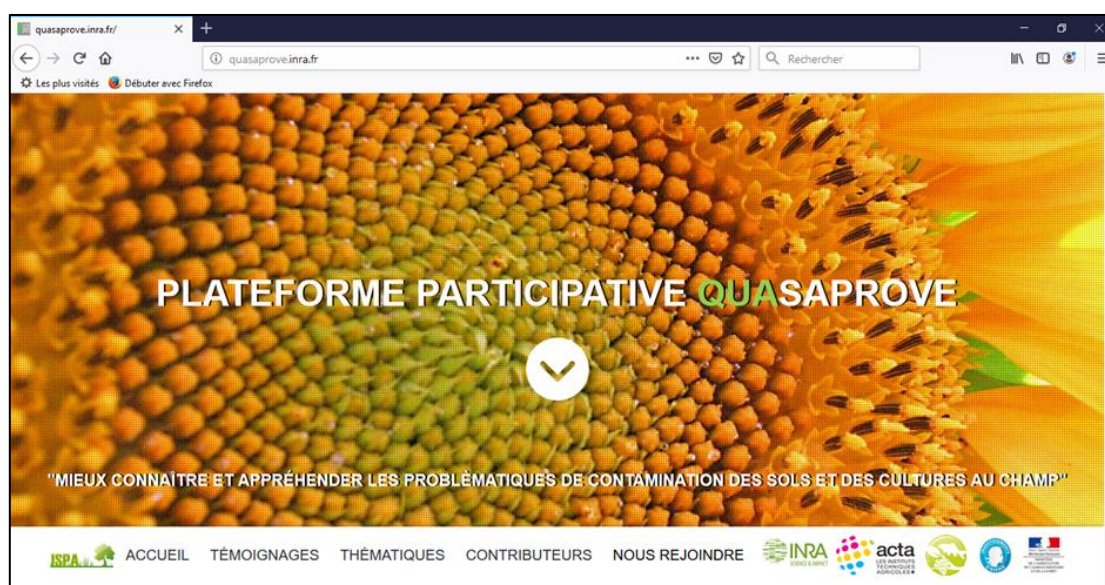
quasaprove.inra.fr/
quasaprove.inra.fr
Rechercher
Les plus visités
Débuter avec Firefox

PLATEFORME PARTICIPATIVE QUASAPROVE

"MIEUX CONNAÎTRE ET APPRÉHENDER LES PROBLÉMATIQUES DE CONTAMINATION DES SOLS ET DES CULTURES AU CHAMP"

ISPA
ACCUEIL
TÉMOIGNAGES
THÉMATIQUES
CONTRIBUTEURS
NOUS REJOINDRE
INRA
SCIENCE & IMPACT
acta
LES INSTITUTS TECHNIQUES AGRICOLES